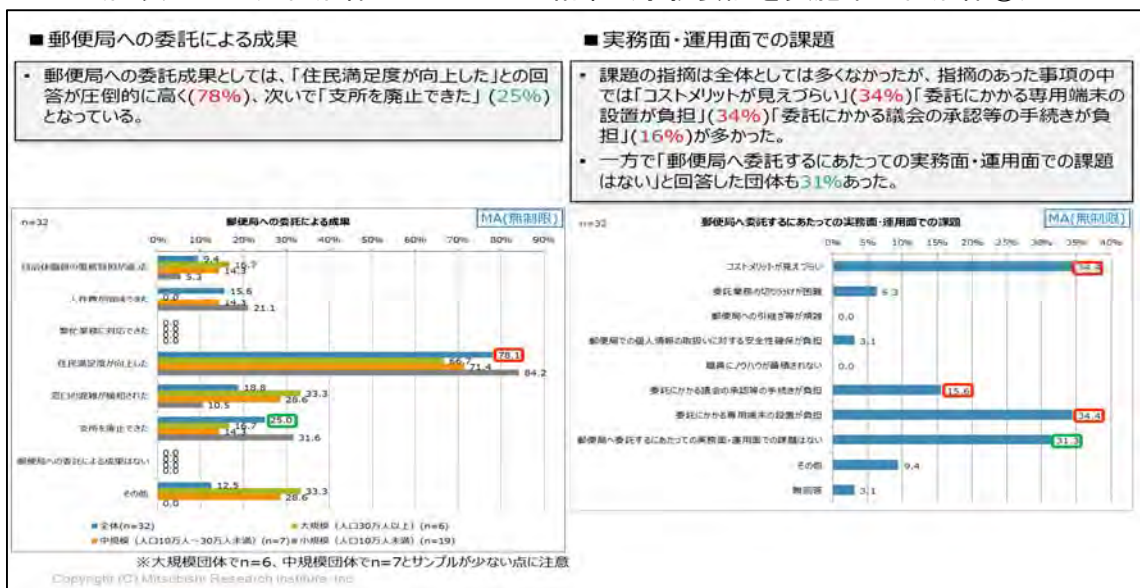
■郵便局への委託による成果

・郵便局への委託成果としては、「住民満足度が向上した」との回答が圧倒的に高く(78%)、次いで「支所を廃止できた」(25%)となっている。

■実務面・運用面での課題

・課題の指摘は全体としては多くなかったが、指摘のあった事項の中では「コストメリットが見えづらい」(34%)「委託にかかる専用端末の設置が負担」(34%)「委託にかかる議会の承認等の手続きが負担」(16%)が多かった。
・一方で「郵便局へ委託するにあたっての実務面・運用面での課題はない」と回答した団体も31%あった。

n=32

郵便局への委託による成果

MA(無制限)

0% 10% 20% 30% 40% 50% 60% 70% 80% 90%

自治体職員の業務負担が減った 9.4 16.7 14.3 5.3
人件費削減できた 15.6 0.0 14.3 21.1
新たな業務に対応できた 0.0 0.0 0.0 0.0
住民満足度が向上した 78.1 66.7 71.4 84.2
窓口の混雑が緩和された 18.8 33.3 28.6 10.5
支所を廃止できた 25.0 16.7 14.3 31.6
郵便局への委託による成果はない 0.0 0.0 0.0 0.0
その他 12.5 33.3 28.6 0.0

■全体(n=32) ■大規模(人口30万人以上)(n=6) ■中規模(人口10万人～30万人未満)(n=7) ■小規模(人口10万人未満)(n=19)

n=32

郵便局へ委託するにあたっての実務面・運用面での課題

MA(無制限)

0% 5% 10% 15% 20% 25% 30% 35% 40%

コストメリットが見えづらい 34.4
委託業務の切り分けが困難 6.3
郵便局への引継ぎ等が煩雑 0.0
郵便局での個人情報の取扱いに対する安全性確保が負担 3.1
職員にノウハウが蓄積されない 0.0
委託にかかる議会の承認等の手続きが負担 15.6
委託にかかる専用端末の設置が負担 34.4
郵便局へ委託するにあたっての実務面・運用面での課題はない 31.3
その他 9.4
無回答 3.1

※大規模団体でn=6、中規模団体でn=7とサンプルが少ない点に注意

Copyright (C) Mitsubishi Research Institute, Inc.